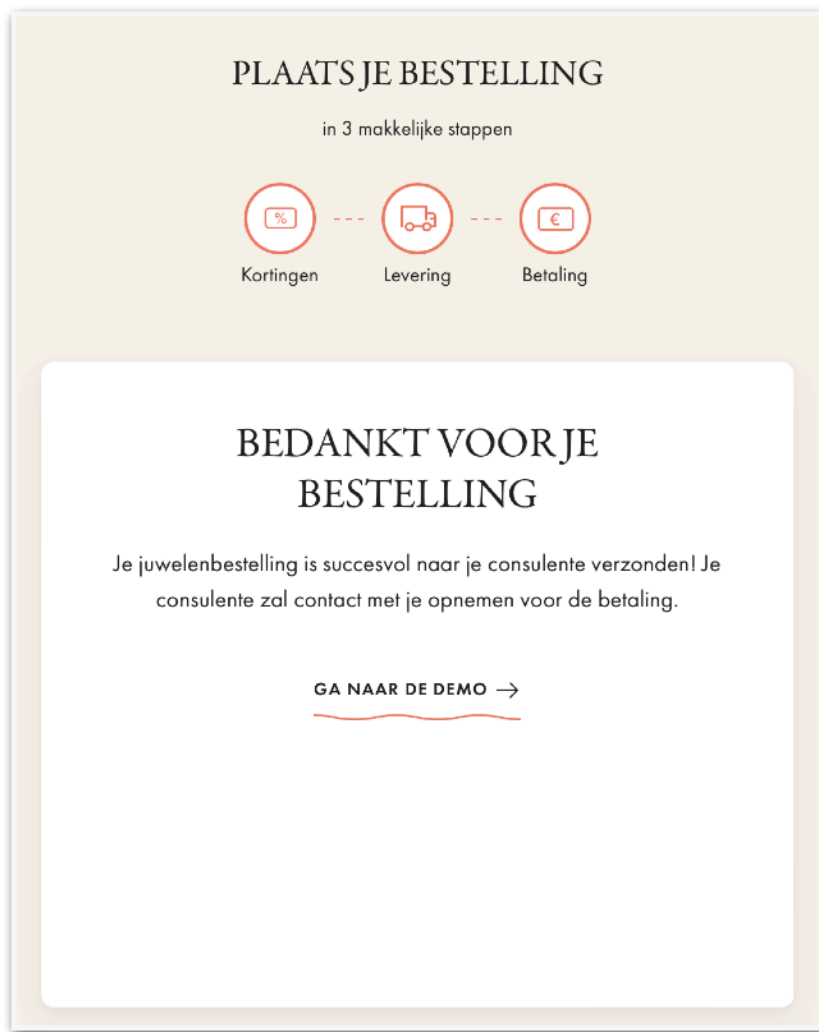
PLAATS JE BESTELLING

in 3 makkelijke stappen

%

€

Kortingen

Levering

Betaling

BEDANKT VOOR JE BESTELLING

Je juwelenbestelling is succesvol naar je consulente verzonden! Je consulente zal contact met je opnemen voor de betaling.

GA NAAR DE DEMO →